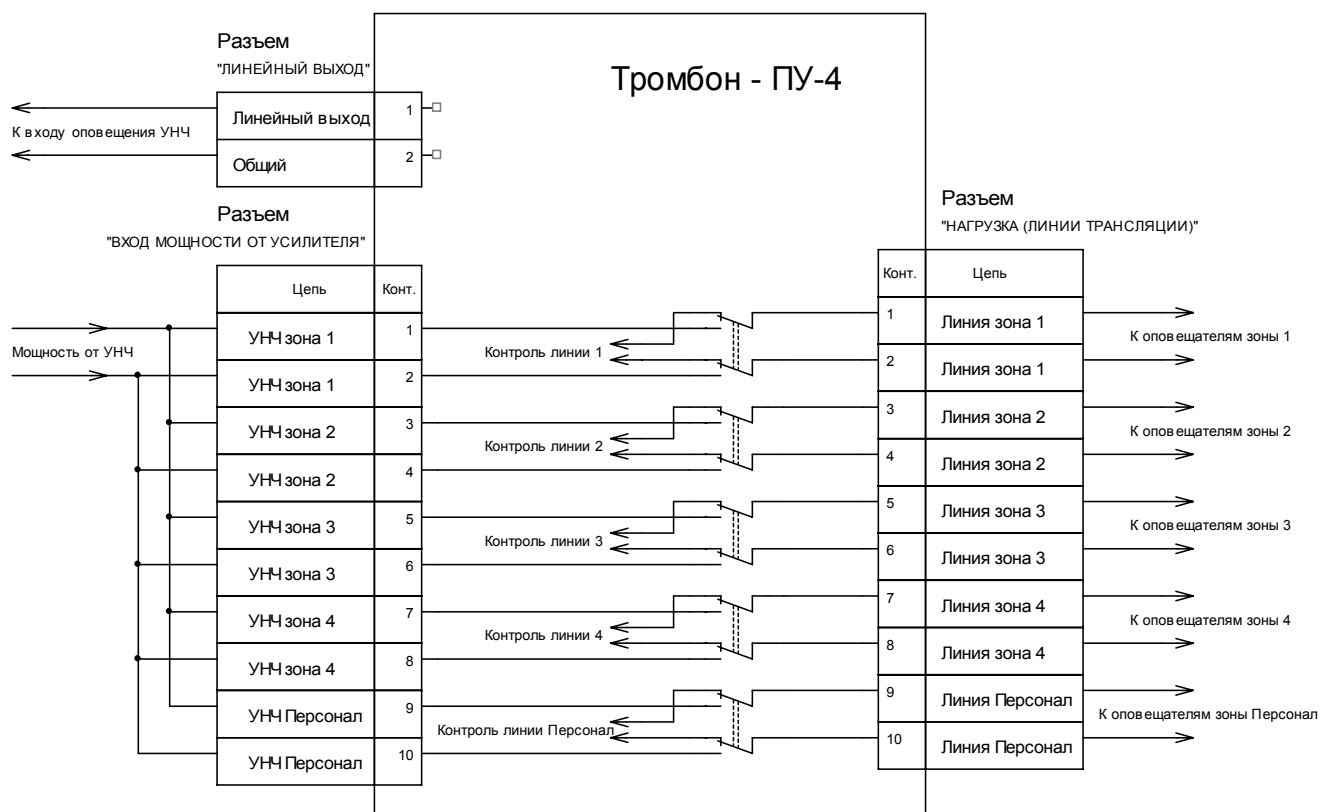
Разъем
"ЛИНЕЙНЫЙ ВЫХОД"

Тромбон - ПУ-4

К входу оповещения УНЧ

| Линейный выход | 1 |
|---|---|
| Общий | 2 |

Разъем
"ВХОД МОЩНОСТИ ОТ УСИЛИТЕЛЯ"

Мощность от УНЧ

| Цепь | Конт. |
|---|---|
| УНЧ зона 1 | 1 |
| УНЧ зона 1 | 2 |
| УНЧ зона 2 | 3 |
| УНЧ зона 2 | 4 |
| УНЧ зона 3 | 5 |
| УНЧ зона 3 | 6 |
| УНЧ зона 4 | 7 |
| УНЧ зона 4 | 8 |
| УНЧ Персонал | 9 |
| УНЧ Персонал | 10 |

Контроль линии 1
Контроль линии 2
Контроль линии 3
Контроль линии 4
Контроль линии Персонал

Разъем
"НАГРУЗКА (ЛИНИИ ТРАНСЛЯЦИИ)"

| Конт. | Цепь |
|---|---|
| 1 | Линия зона 1 |
| 2 | Линия зона 1 |
| 3 | Линия зона 2 |
| 4 | Линия зона 2 |
| 5 | Линия зона 3 |
| 6 | Линия зона 3 |
| 7 | Линия зона 4 |
| 8 | Линия зона 4 |
| 9 | Линия Персонал |
| 10 | Линия Персонал |

К оповещателям зоны 1
К оповещателям зоны 2
К оповещателям зоны 3
К оповещателям зоны 4
К оповещателям зоны Персонал